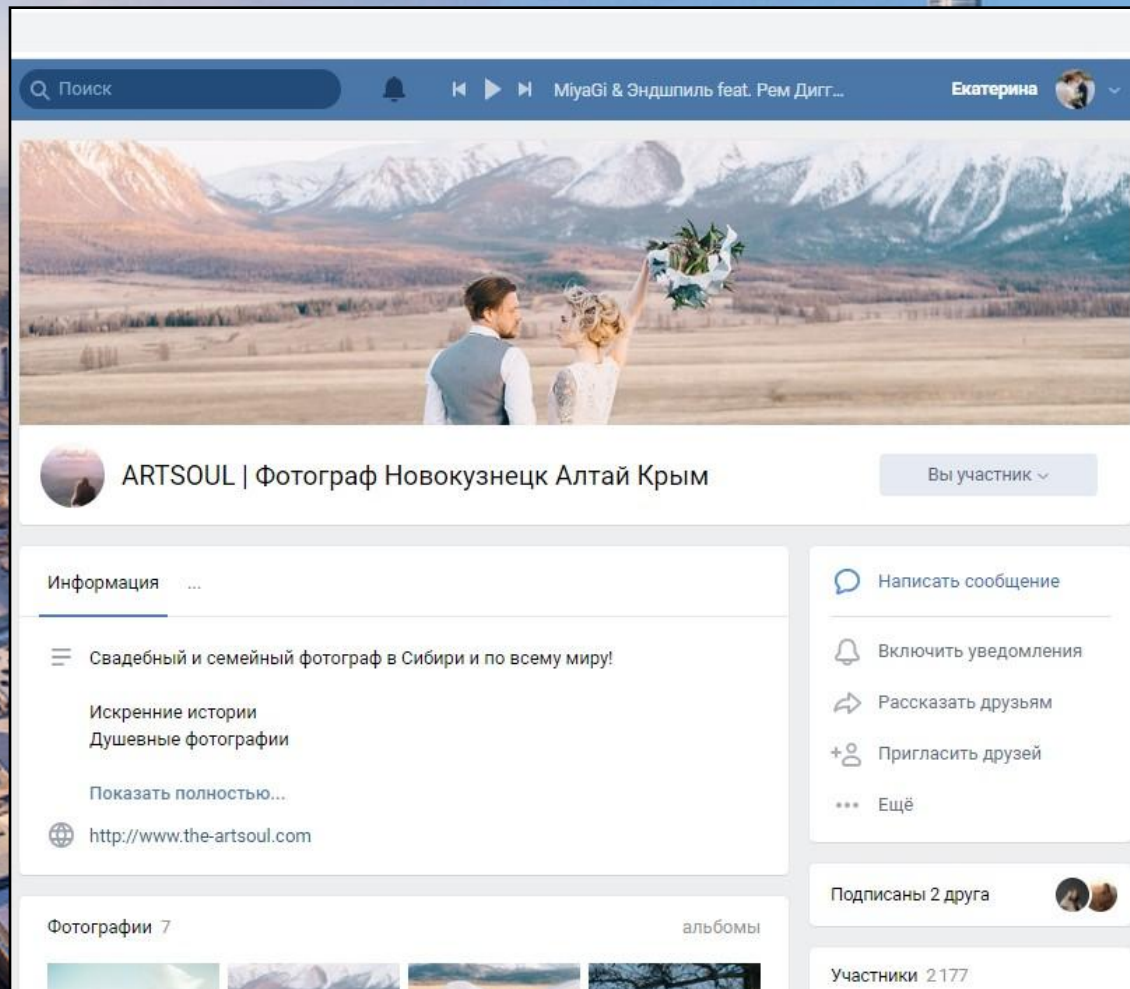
Поиск

MiyaGi & Эндшпиль feat. Рем Дигг...

Екатерина

ARTSOUL | Фотограф Новокузнецк Алтай Крым

Вы участник

Информация ...

Свадебный и семейный фотограф в Сибири и по всему миру!

Искренние истории
Душевные фотографии

Показать полностью...

http://www.the-artsoul.com

Фотографии 7

альбомы

Написать сообщение

Включить уведомления

Рассказать друзьям

Пригласить друзей

Ещё

Подписаны 2 друга

Участники 2 177